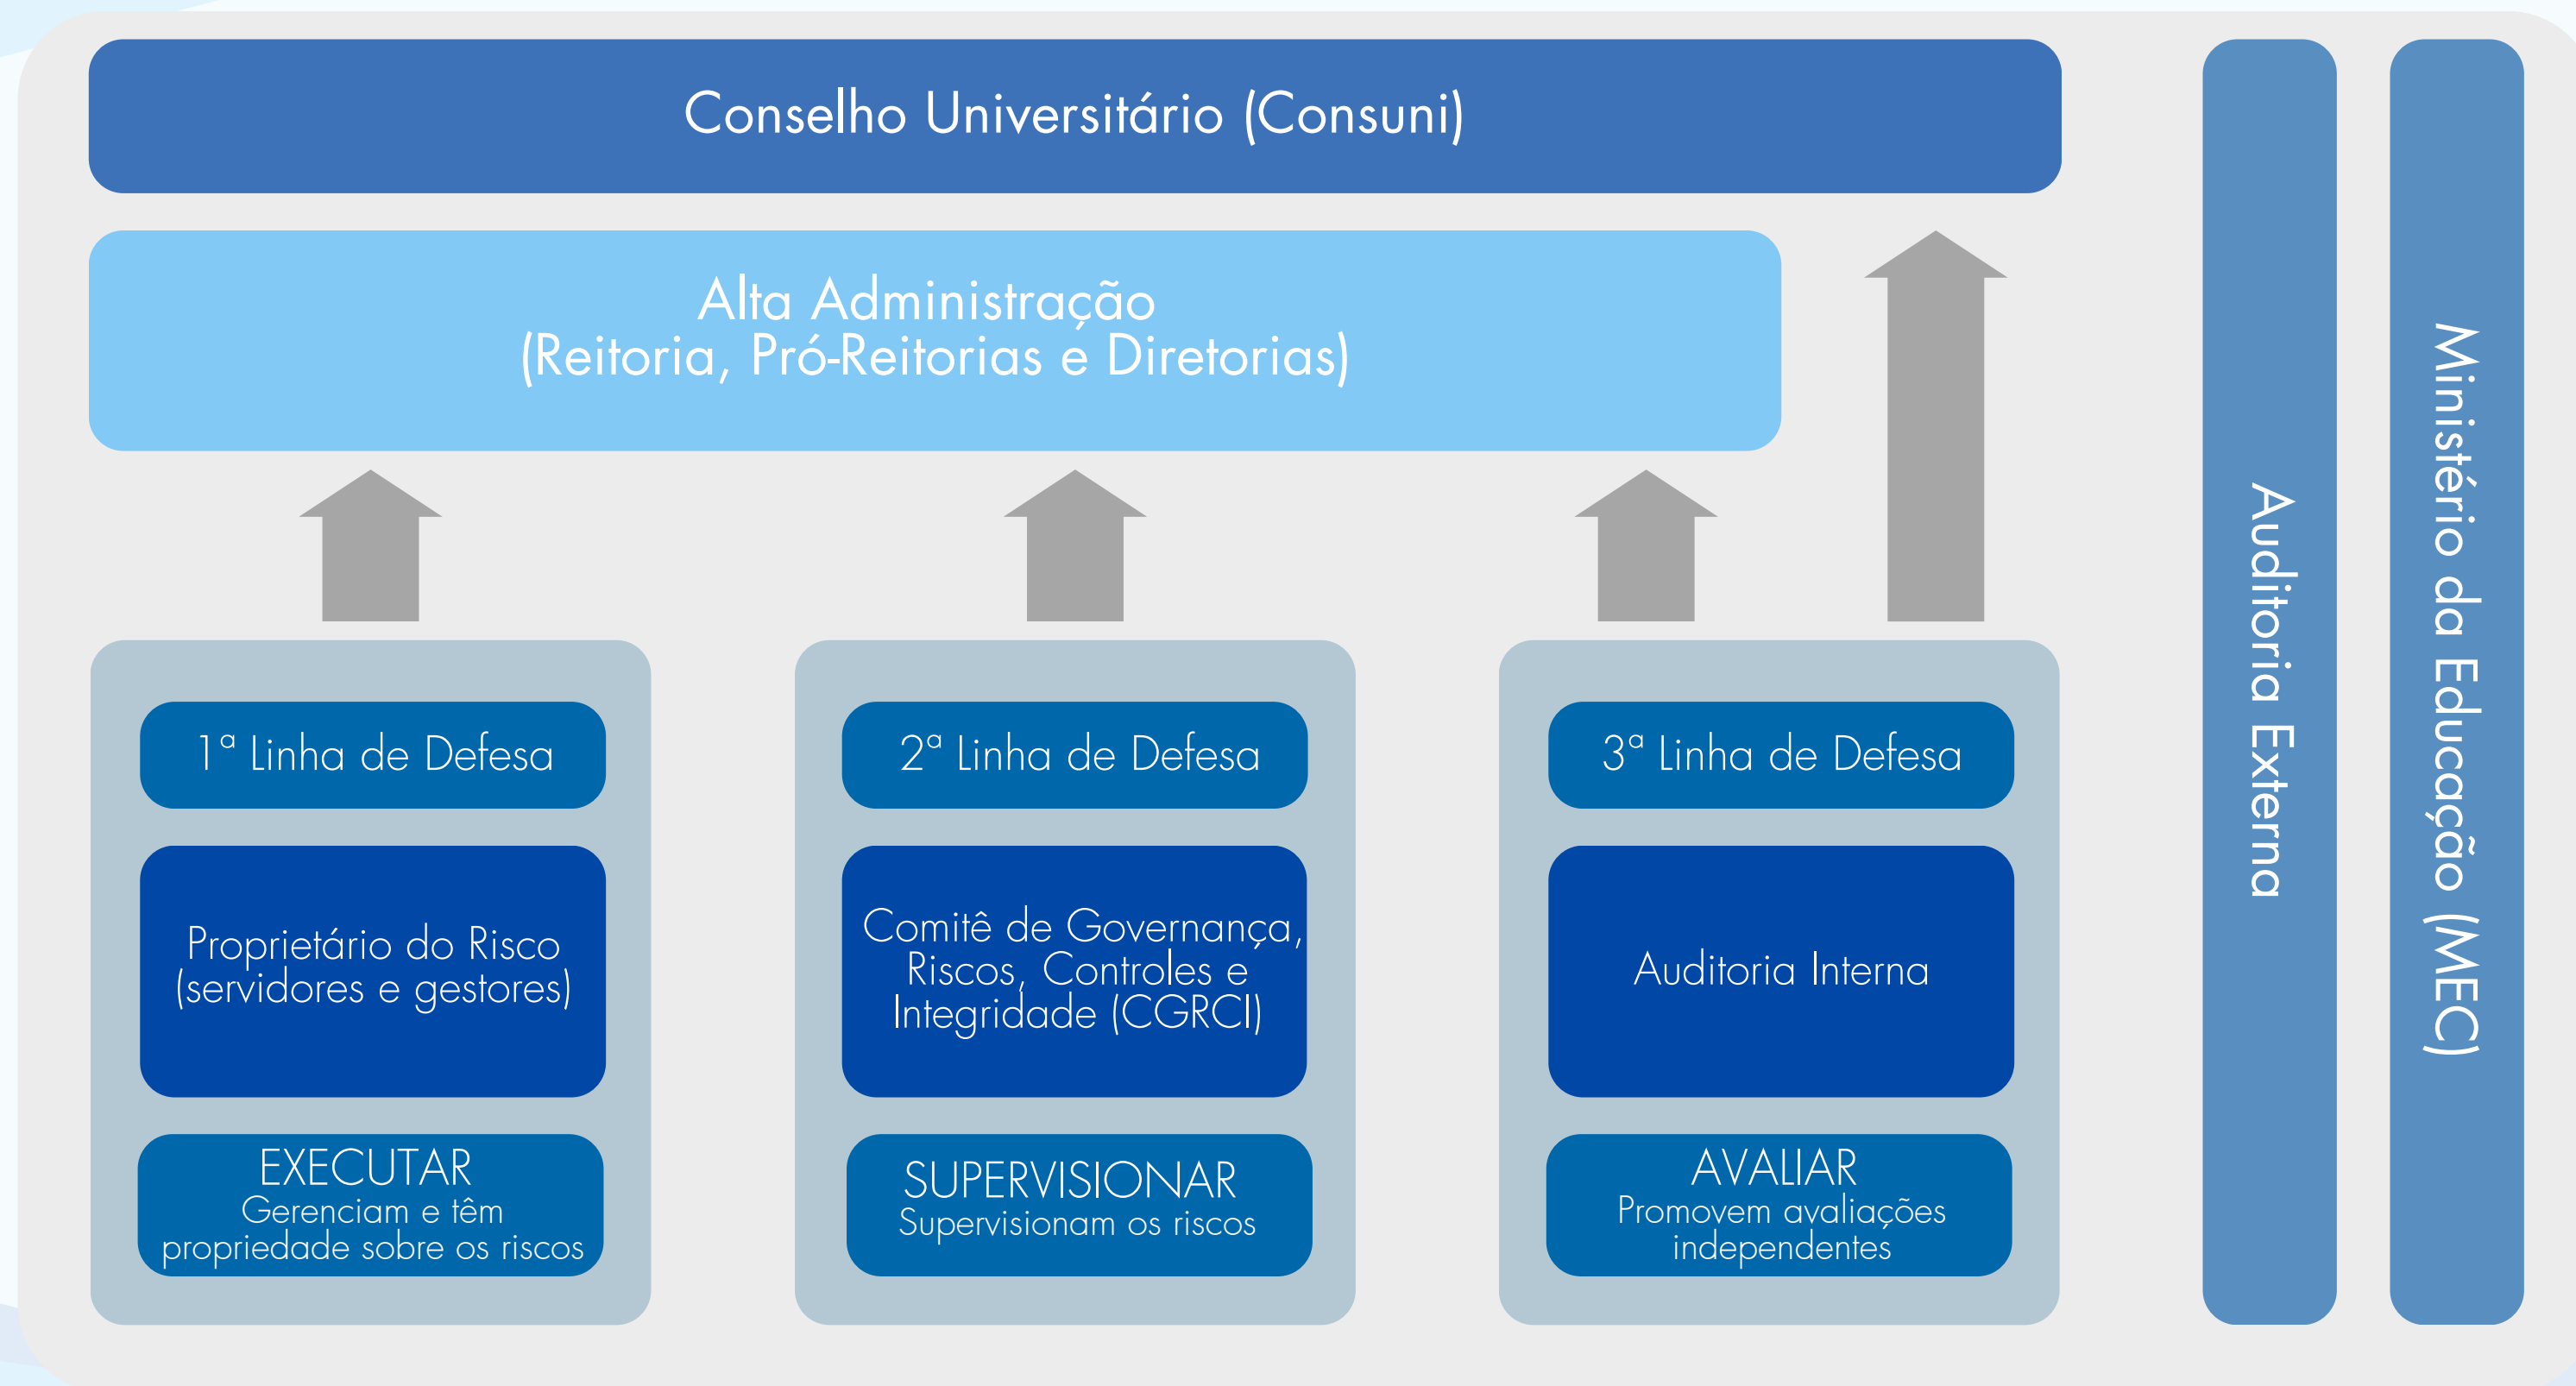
Conselho Universitário (Consuni)

Alta Administração
(Reitoria, Pró-Reitorias e Diretorias)

1ª Linha de Defesa

Proprietário do Risco
(servidores e gestores)

EXECUTAR
Gerenciam e têm propriedade sobre os riscos

2ª Linha de Defesa

Comitê de Governança, Riscos, Controles e Integridade (CGRCI)

SUPERVISIONAR
Supervisionam os riscos

3ª Linha de Defesa

Auditoria Interna

AVALIAR
Promovem avaliações independentes

Auditoria Externa

Ministério da Educação (MEC)